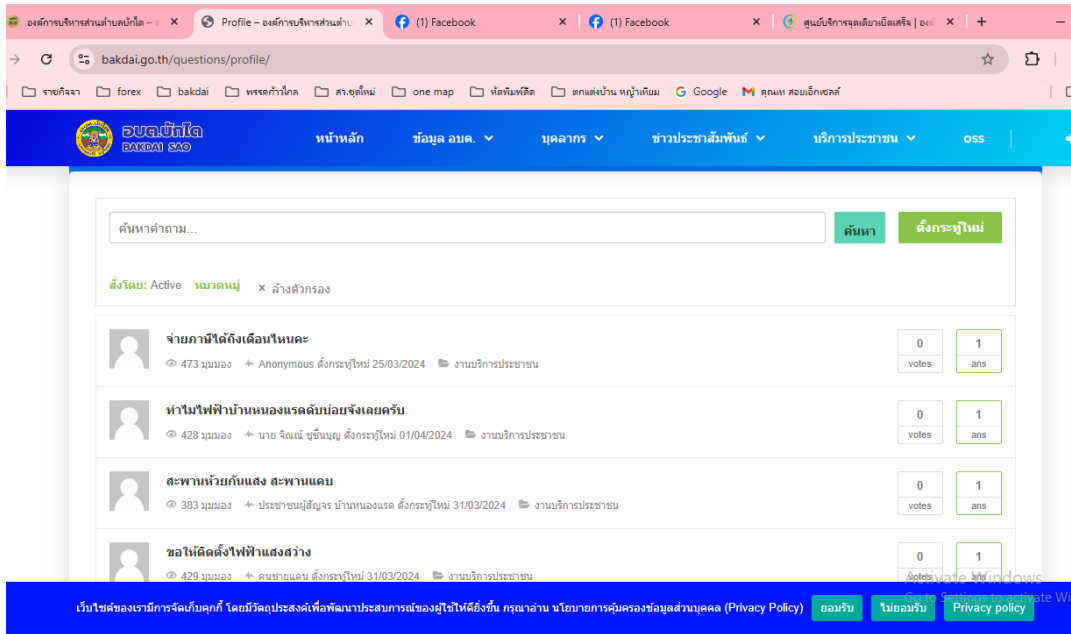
องค์การบริหารส่วนตำบลบักได – ⊂ ×
Profile – องค์การบริหารส่วนตำบ ×
(1) Facebook ×
(1) Facebook ×
ศูนย์บริการจุดเดียวเบ็ดเสร็จ | องค์ ×
+

bakdai.go.th/questions/profile/

รายกิจจา
forex
bakdai
พรรคก้าวไกล
สา.ชุดใหม่
one map
ห้ตพิมพ์ติด
ตกแต่งบ้าน หญ้าเทียม
Google
คุณผห สอยเอ็กเซลล์

อบต.บักได
BAKDAI SAO
หน้าหลัก
ข้อมูล อบต.
บุคลากร
ข่าวประชาสัมพันธ์
บริการประชาชน
oss

ค้นหาคำถาม...
ค้นหา
ตั้งกระทู้ใหม่

สั่งโดย: Active หมวดหมู่ × ล้างตัวกรอง

จ่ายภาษีได้ถึงเดือนไหนคะ
473 มุมมอง Anonymous ตั้งกระทู้ใหม่ 25/03/2024 งานบริการประชาชน
0 votes
1 ans

ทำไมไฟฟ้าบ้านหนองแรดดับบ่อยจังเลยครับ
428 มุมมอง นาย จิณณ์ ชูชื่นบุญ ตั้งกระทู้ใหม่ 01/04/2024 งานบริการประชาชน
0 votes
1 ans

สะพานห้วยกันแสง สะพานแคบ
383 มุมมอง ประชาชนผู้สัญจร บ้านหนองแรด ตั้งกระทู้ใหม่ 31/03/2024 งานบริการประชาชน
0 votes
1 ans

ขอให้ติดตั้งไฟฟ้าแสงสว่าง
429 มุมมอง คนชายแดน ตั้งกระทู้ใหม่ 31/03/2024 งานบริการประชาชน
0 votes
1 ans

Activate Windows
Go to Settings to activate Wi

เว็บไซต์ของเรามีการจัดเก็บคุกกี้ โดยมีวัตถุประสงค์เพื่อพัฒนาประสบการณ์ของผู้ใช้ให้ดียิ่งขึ้น กรุณาอ่าน นโยบายการคุ้มครองข้อมูลส่วนบุคคล (Privacy Policy) ยอมรับ ไม่ยอมรับ Privacy policy